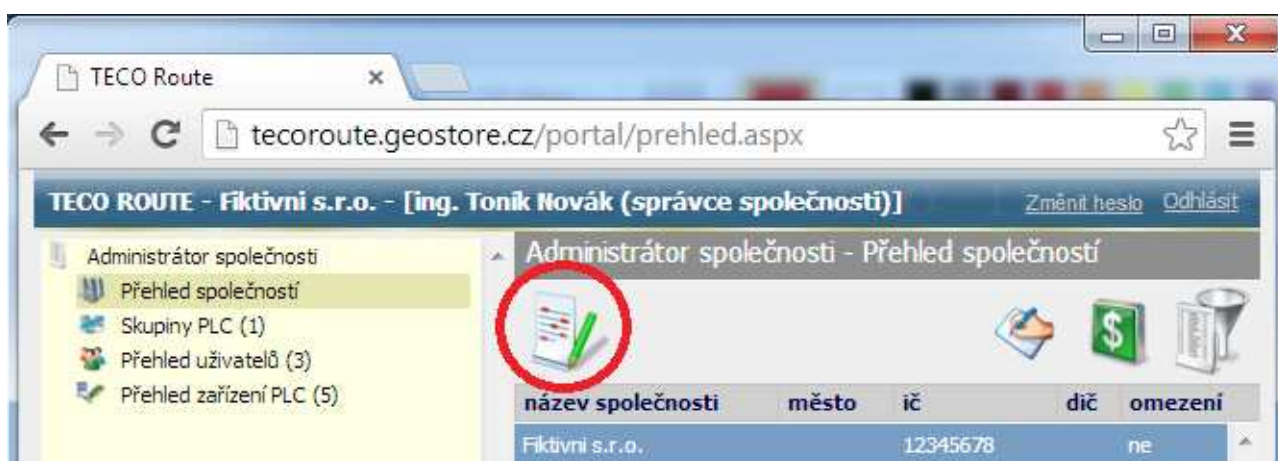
TECO Route ×

tecoroute.geostore.cz/portal/prehled.aspx

TECO ROUTE - Fiktivni s.r.o. - [ing. Tonik Novák (správce společnosti)]

Změnit heslo Odhlásit

Administrátor společnosti

Přehled společností

Skupiny PLC (1)

Přehled uživatelů (3)

Přehled zařízení PLC (5)

Administrátor společnosti - Přehled společností

| název společnosti | město | ič | dič | omezení |
|---|---|---|---|---|
| Fiktivni s.r.o. | | 12345678 | | ne |